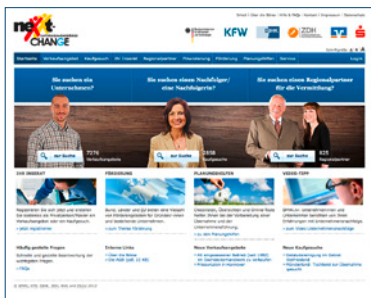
next CHANGE

Email | Über die Börse | Hilfe & FAQs | Kontakt | Impressum | Datenschutz

KFW

ZDH

Startseite | Verkaufsangebot | Kaufgesuch | Ihr Inserat | Regionalpartner | Finanzierung | Förderung | Planungshilfen | Service

Sie suchen ein Unternehmen?

Sie suchen einen Nachfolger/eine Nachfolgerin?

Sie suchen einen Regionalpartner für die Vermittlung?

zur Suche 7376 Verkaufsangebote

zur Suche 2838 Kaufgesuche

zur Suche 825 Regionalpartner

IHR INSERAT

FÖRDERUNG

PLANUNGSHILFEN

VIDEO-TIPP

Häufig gestellte Fragen

Externe Links

Neue Verkaufsangebote

Neue Kaufgesuche

» FAQs

© BMWi, KfW, DIHK, ZDH, BVR und DSGV 2014